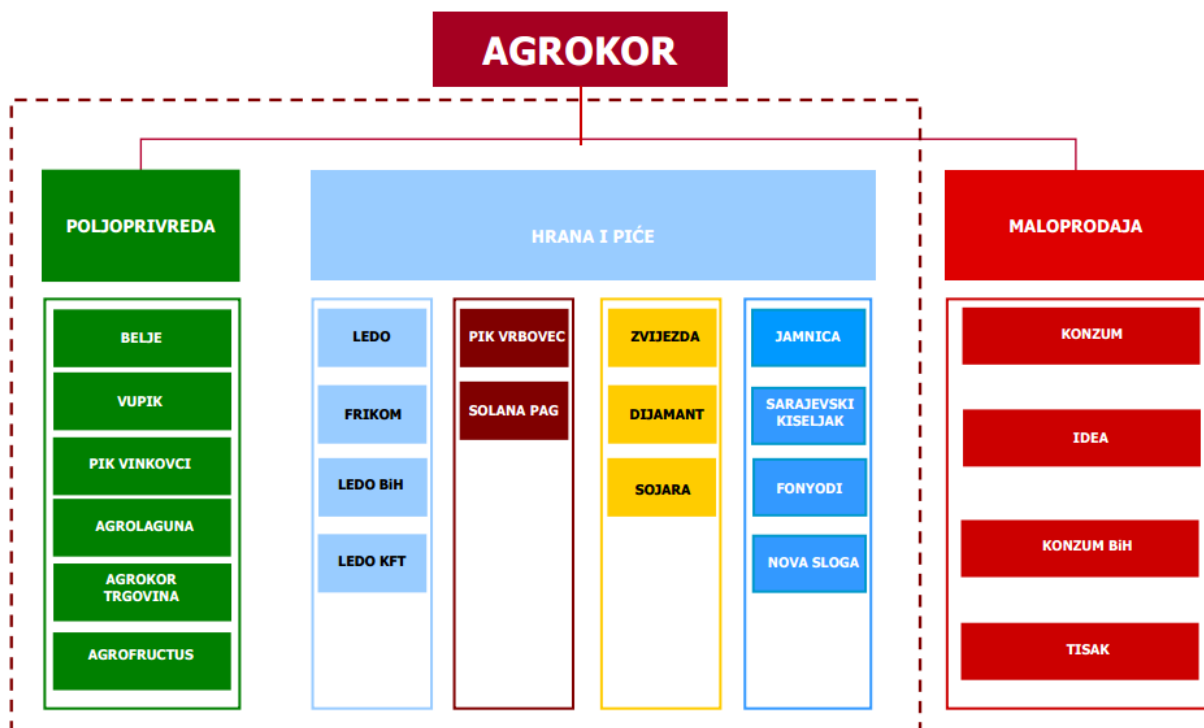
AGROKOR

POLJOPRIVREDA

BELJE

VUPIK

PIK VINKOVCI

AGROLAGUNA

AGROKOR TRGOVINA

AGROFRUCTUS

HRANA I PIĆE

LEDO

FRIKOM

LEDO BiH

LEDO KFT

PIK VRBOVEC

SOLANA PAG

ZVIJEZDA

DIJAMANT

SOJARA

JAMNICA

SARAJEVSKI KISELJAK

FONYODI

NOVA SLOGA

MALOPRODAJA

KONZUM

IDEA

KONZUM BiH

TISAK